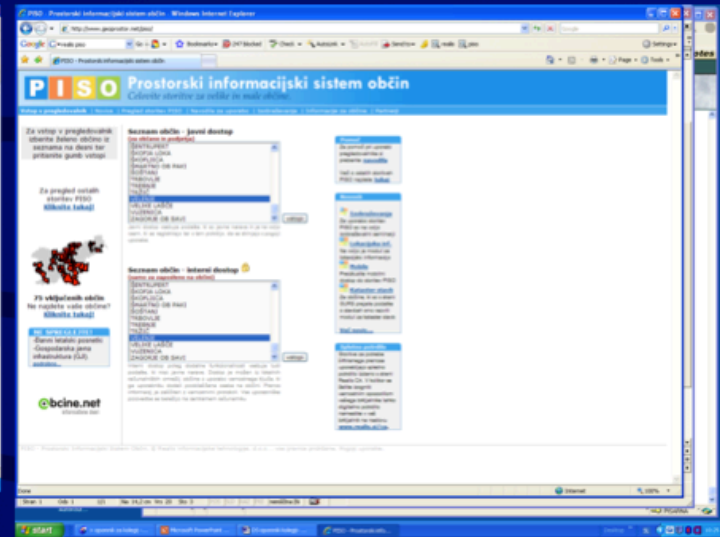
PISO - Prostorski informacijski sistem občin - Windows Internet Explorer

http://www.geoprostor.net/piso/

Google

Bookmarks

Check

AutoLink

Send to

Settings

PISO - Prostorski informacijski sistem občin

Page

Tools

PISO

Prostorski informacijski sistem občin

Celovite storitve za velike in male občine

Za vstop v pregledovalnik izberite želeno občino iz seznama na desni ter pritisnite gumb vstopi

Za pregled ostalih storitev PISO Kliknite tukaj!

73 vključenih občin

Ne najdete vaše občine? Kliknite tukaj!

NE SPREGLEJTE!

-Novi letalski posnetki

-Gospodarska javna infrastruktura (GJI)

Seznam občin - javni dostop

ŠENTJUR
ŠKOFJA LOKA
ŠKOFLJICA
ŠMARTNO OB PAKI
ŠOŠTANJ
TREBNJE
TRŽIČ
VELENJE
VELIKE LAŠČE
VUZENICA
ZAGORJE OB SAVI

vstopi

Seznam občin - interni dostop

ŠENTJUR
ŠKOFJA LOKA
ŠKOFLJICA
ŠMARTNO OB PAKI
ŠOŠTANJ
TREBNJE
TRŽIČ
VELENJE
VELIKE LAŠČE
VUZENICA
ZAGORJE OB SAVI

vstopi

obcine.net

Done

Internet

100%

start

Microsoft PowerPoint

PISO - Prostorski info...

Desktop